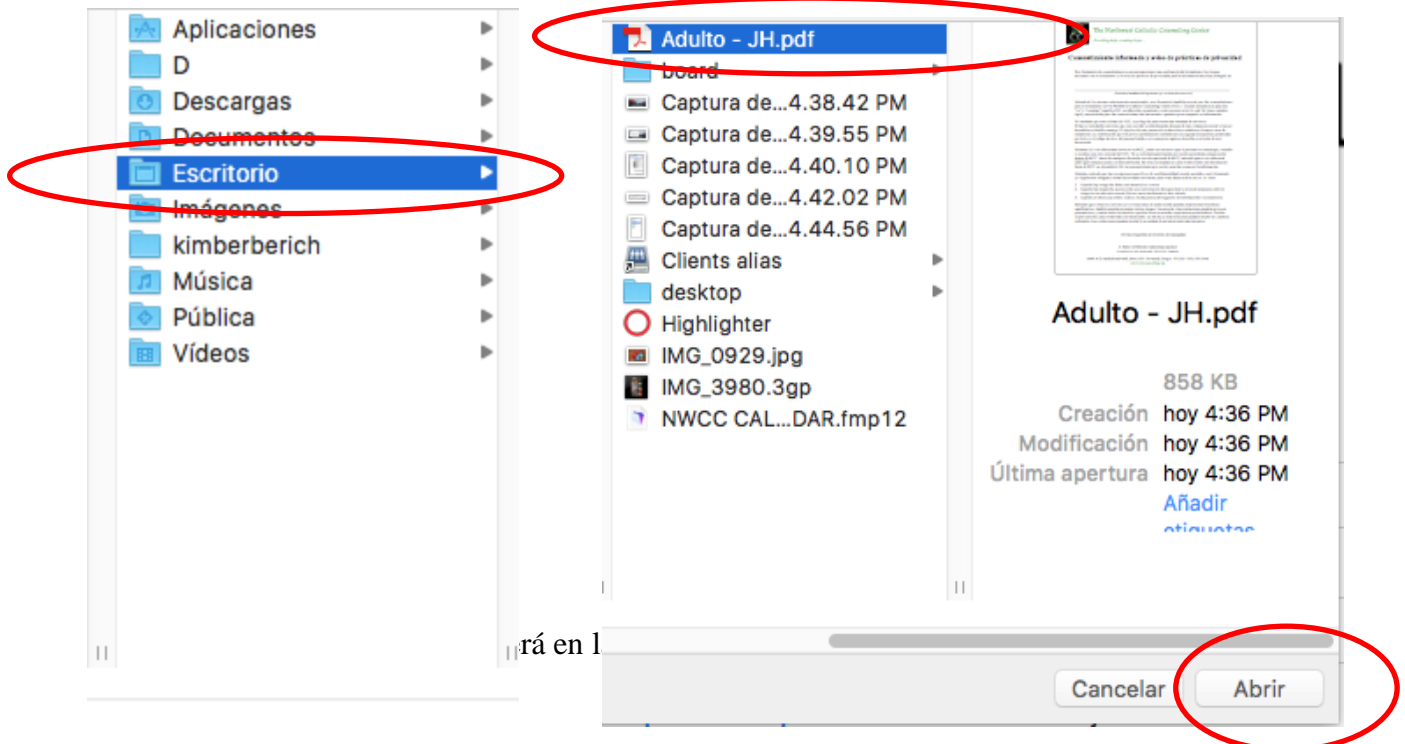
Aplicaciones
D
Descargas
Documentos
Escritorio
Imágenes
kimberberich
Música
Pública
Vídeos

Adulto - JH.pdf
board
Captura de...4.38.42 PM
Captura de...4.39.55 PM
Captura de...4.40.10 PM
Captura de...4.42.02 PM
Captura de...4.44.56 PM
Clients alias
desktop
Highlighter
IMG_0929.jpg
IMG_3980.3gp
NWCC CAL...DAR.fmp12

The Northwest Catholic Counseling Center
Consentimiento informado y aviso de prácticas de privacidad
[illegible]

Adulto - JH.pdf
858 KB
Creación hoy 4:36 PM
Modificación hoy 4:36 PM
Última apertura hoy 4:36 PM
Añadir etiquetas

rá en l

Cancelar
Abrir